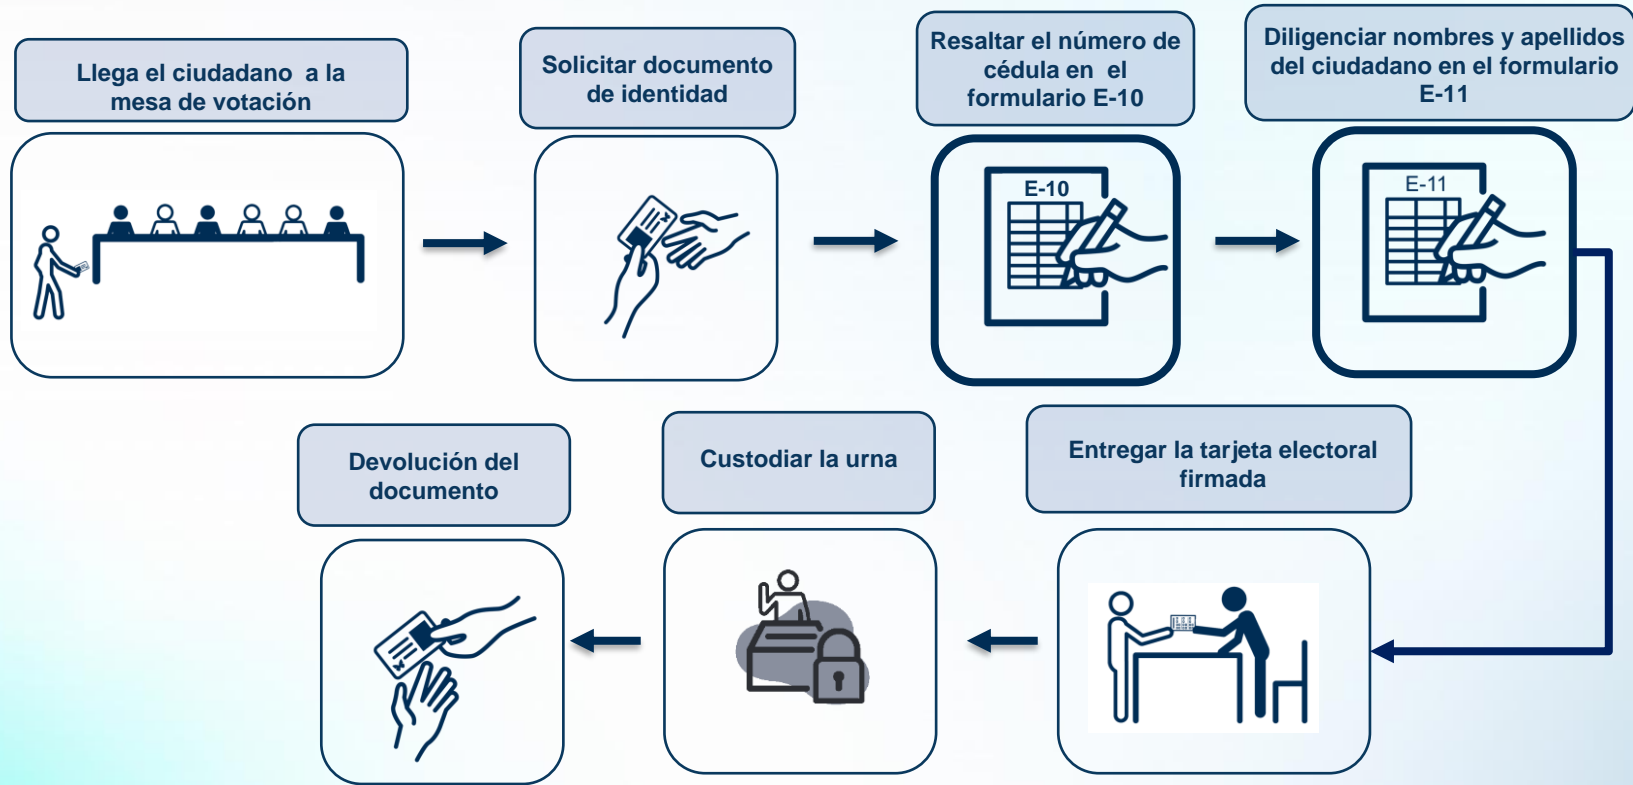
Llega el ciudadano a la mesa de votación

Solicitar documento de identidad

Resaltar el número de cédula en el formulario E-10

E-10

Diligenciar nombres y apellidos del ciudadano en el formulario E-11

E-11

Entregar la tarjeta electoral firmada

Custodiar la urna

Devolución del documento